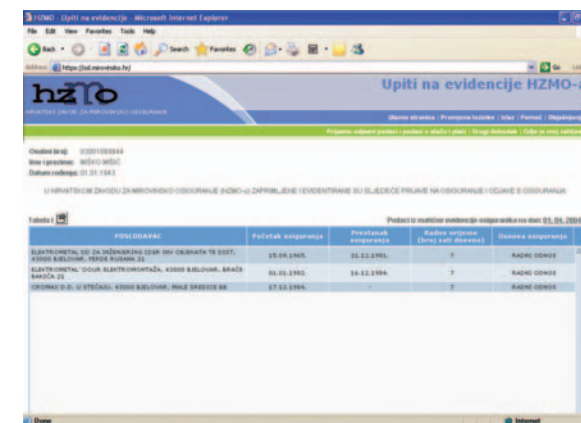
HZMO - Upiti na evidencije - Microsoft Internet Explorer

File Edit View Favorites Tools Help

Back Search Favorites

Address https://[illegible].mirovinsko.hr/

Go

hzmo

HRVATSKI ZAVOD ZA MIROVINSKO OSIGURANJE

Upiti na evidencije HZMO-a

Glavna stranica | Promjena lozinke | Izlaz | Pomoć | Objašnjenja

Prijavno-odjavni podaci | podaci o stažu i plaći | Drugi dohodak | Cijke je na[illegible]

Osobni broj: 03001069844
Ime i prezime: MIŠKO MIŠIĆ
Datum rođenja: 01.01.1943.

U HRVATSKOM ZAVODU ZA MIROVINSKO OSIGURANJE (HZMO-u) ZAPRIMLJENE I EVIDENTIRANE SU SLIJEDEĆE PRIJAVE NA OSIGURANJE I ODJAVE S OSIGURANJA

Tablica 1

Podaci iz matične evidencije osiguranika na dan: 01.06.2004

| POSLODAVAC | Početak osiguranja | Prestanak osiguranja | Radno vrijeme (broj sati dnevno) | Osnova osiguranja |
|---|---|---|---|---|
| ELEKTROMETAL DD ZA INŽENJERING IZGR. IRV OBJEKATA TE DIST. 43000 BJELOVAR, FERDE RUSANA 21 | 15.09.1965. | 31.12.1981. | 7 | RADNI ODNOS |
| ELEKTROMETAL "DOUR ELEKTROMONTAŽA, 43000 BJELOVAR, BRAĆE RADIĆA 21 | 01.01.1982. | 16.12.1994. | 7 | RADNI ODNOS |
| CROMAX D.O. U STEČAJU, 43000 BJELOVAR, MALE SREDICE 88 | 17.12.1994. | - | 7 | RADNI ODNOS |

Done

Internet